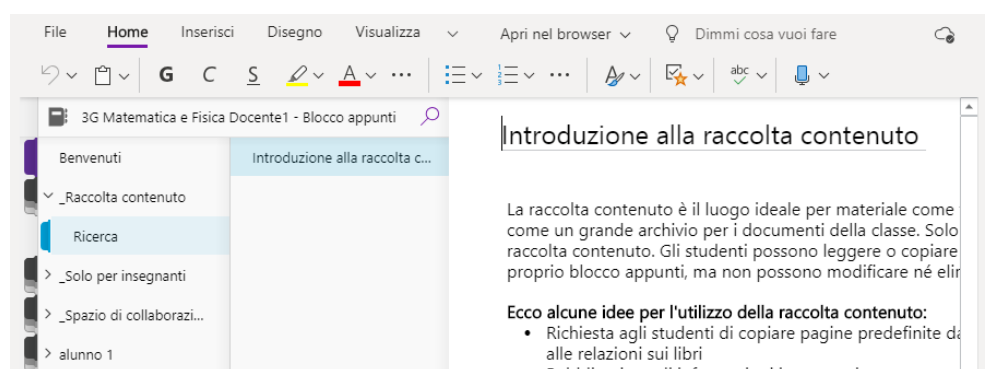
File Home Inserisci Disegno Visualizza Apri nel browser Dimmi cosa vuoi fare

G C S abc

3G Matematica e Fisica Docente1 - Blocco appunti

Benvenuti
_Raccolta contenuto
Ricerca
_Solo per insegnanti
_Spazio di collaborazi...
alunno 1

Introduzione alla raccolta c...

Introduzione alla raccolta contenuto

La raccolta contenuto è il luogo ideale per materiale come come un grande archivio per i documenti della classe. Solo raccolta contenuto. Gli studenti possono leggere o copiare proprio blocco appunti, ma non possono modificare né elir

Ecco alcune idee per l'utilizzo della raccolta contenuto:
- Richiesta agli studenti di copiare pagine predefinite da alle relazioni sui libri
- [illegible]